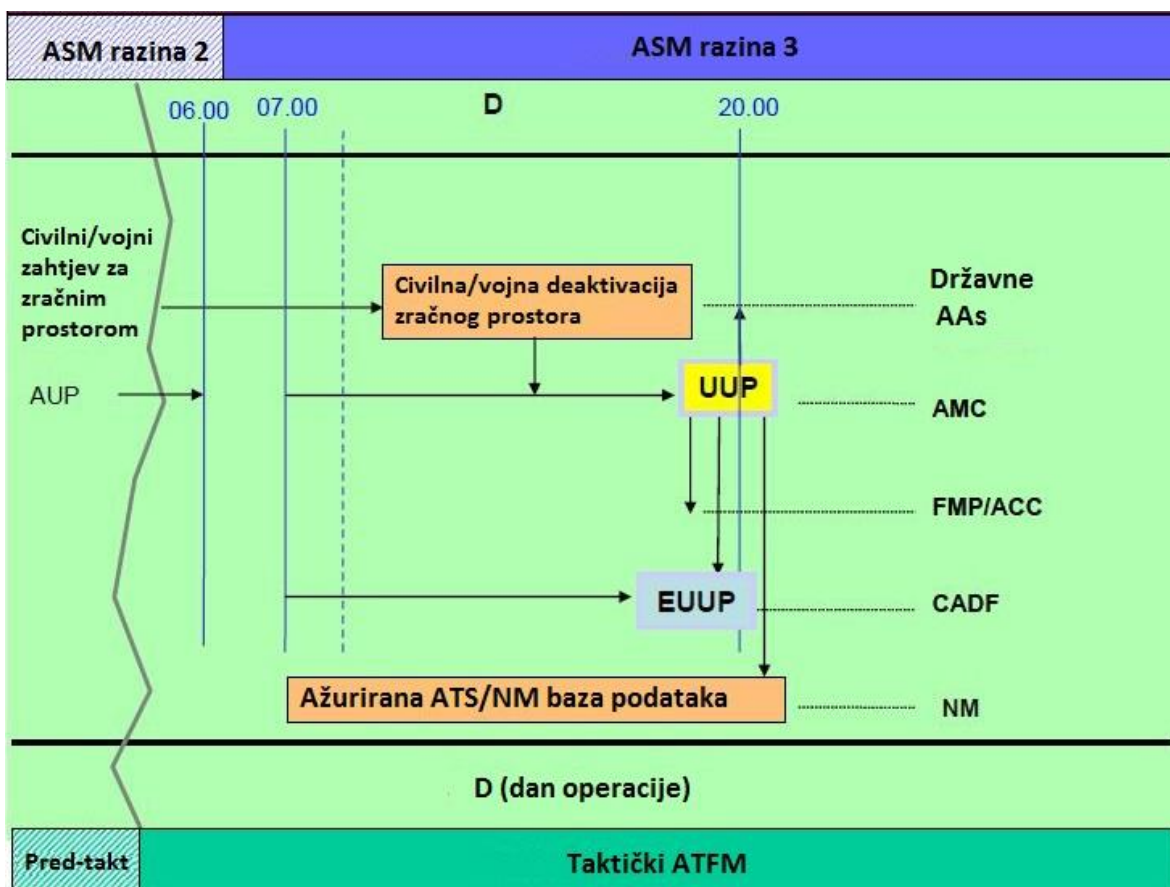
ASM razina 2

ASM razina 3

06.00 07.00 D 20.00

Civilni/vojni zahtjev za zračnim prostorom

AUP

Civilna/vojna deaktivacija zračnog prostora

Državne AAs

UUP

AMC

FMP/ACC

EUUP

CADF

Ažurirana ATS/NM baza podataka

NM

D (dan operacije)

Pred-takt

Taktički ATFM